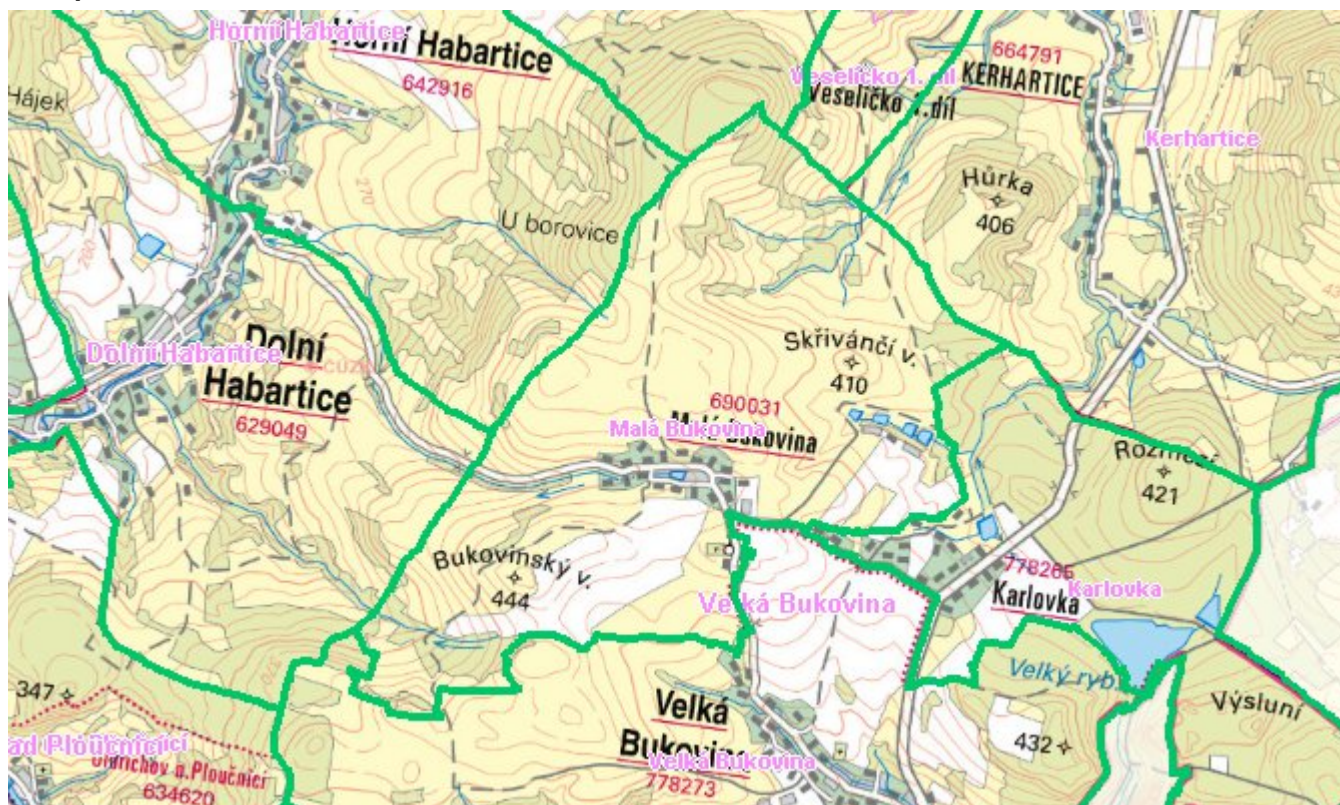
Horní Habartice
Horní Habartice
642916
Hájek
664791
Veselíčko 1. díl
KERHARTICE
Veselíčko 1. díl
Kerhartice
Hůrka
406
U borovice
270
280
Skřivánčí v.
410
Dolní
Dolní Habartice
Habartice
CÚZK
629049
690031
Malá Bukovina
Malá Bukovina
Rozhled
421
Bukovinský v.
444
778265
Karlovka
Velká Bukovina
Karlovka
Velký rybník
347
Výsluní
Velká
432
nad Ploučnicí
Bukovina
Velká Bukovina
Starchov n. Ploučnicí
778273
634620